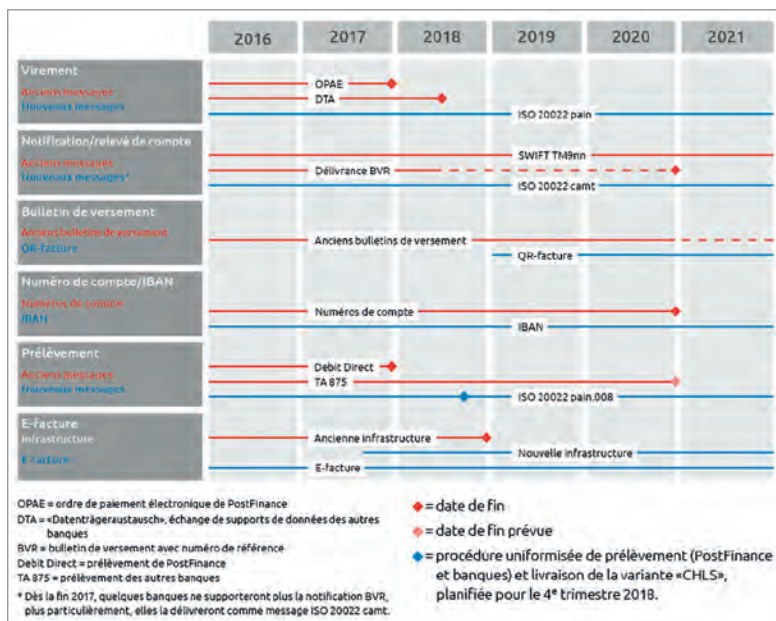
| | 2016 | 2017 | 2018 | 2019 | 2020 | 2021 |
|---|---|---|---|---|---|---|

Virement
Anciens messages
Nouveaux messages
OPAE
DTA
ISO 20022 pain

Notification/relevé de compte
Anciens messages
Nouveaux messages*
SWIFT TM9nn
Délivrance BVR
ISO 20022 camt

Bulletin de versement
Anciens bulletins de versement
QR-facture
Anciens bulletins de versement
QR-facture

Numéro de compte/IBAN
Numéros de compte
IBAN
Numéros de compte
IBAN

Prélèvement
Anciens messages
Nouveaux messages
Debit Direct
TA 875
ISO 20022 pain.008

E-facture
Infrastructure
E-facture
Ancienne infrastructure
Nouvelle infrastructure
E-facture

OPAE = ordre de paiement électronique de PostFinance
DTA = «Datenträgeraustausch», échange de supports de données des autres banques
BVR = bulletin de versement avec numéro de référence
Debit Direct = prélèvement de PostFinance
TA 875 = prélèvement des autres banques
* Dès la fin 2017, quelques banques ne supporteront plus la notification BVR, plus particulièrement, elles la délivreront comme message ISO 20022 camt.

◆ = date de fin
◆ = date de fin prévue
◆ = procédure uniformisée de prélèvement (PostFinance et banques) et livraison de la variante «CHLS», planifiée pour le 4e trimestre 2018.